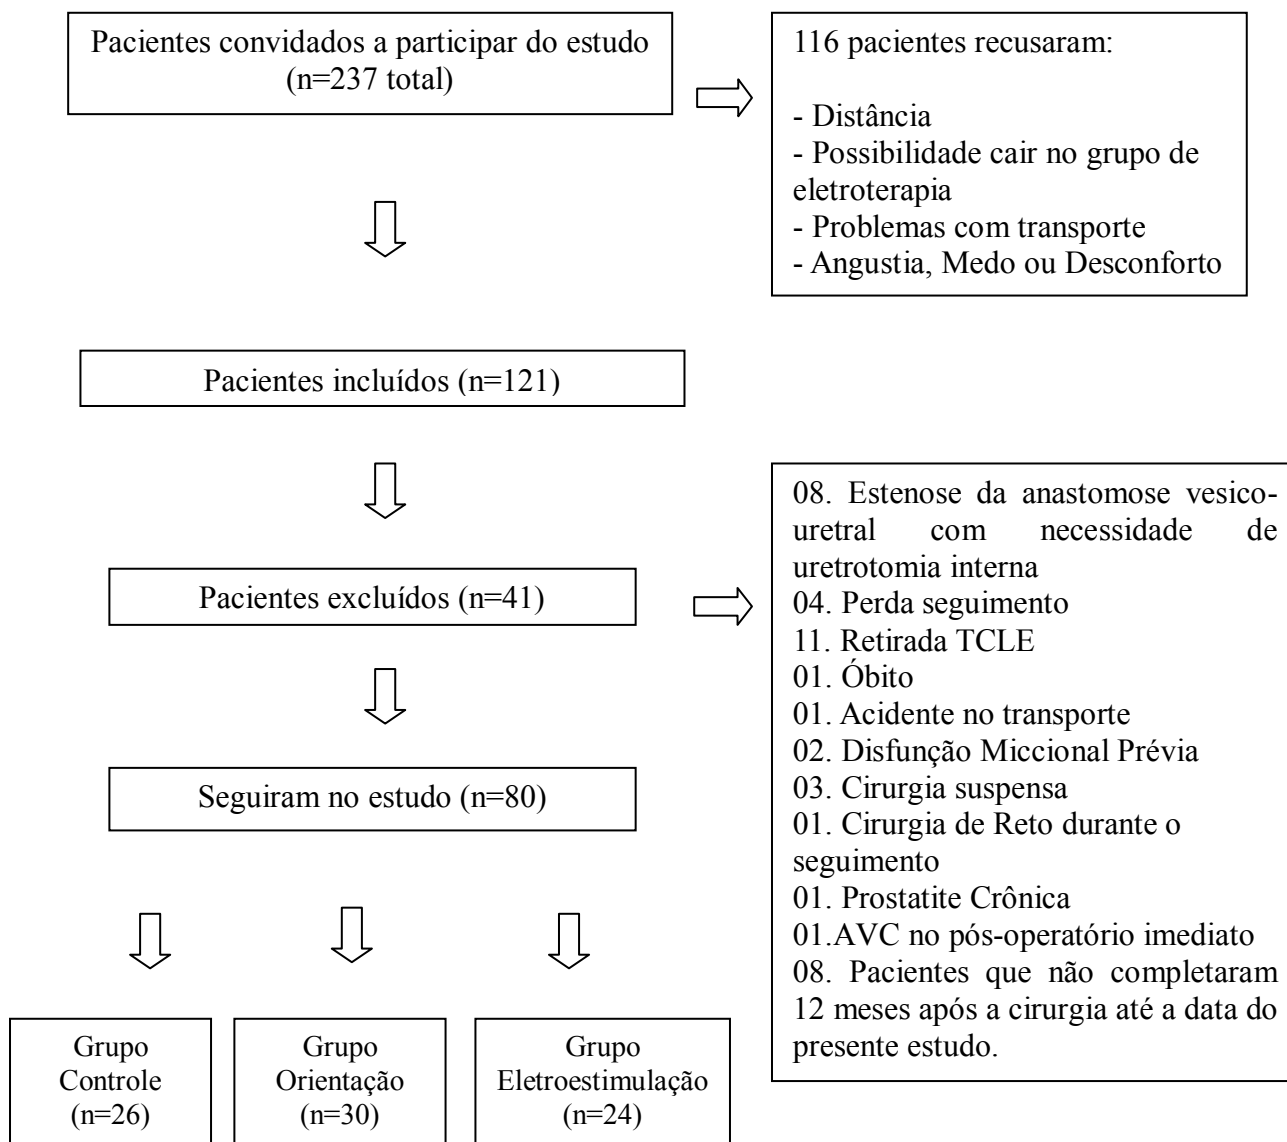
Pacientes convidados a participar do estudo (n=237 total)

116 pacientes recusaram:

- Distância
- Possibilidade cair no grupo de eletroterapia
- Problemas com transporte
- Angustia, Medo ou Desconforto

Pacientes incluídos (n=121)

Pacientes excluídos (n=41)

08. Estenose da anastomose vesicouretral com necessidade de uretrotomia interna
04. Perda seguimento
11. Retirada TCLE
01. Óbito
01. Acidente no transporte
02. Disfunção Miccional Prévia
03. Cirurgia suspensa
01. Cirurgia de Reto durante o seguimento
01. Prostatite Crônica
01.AVC no pós-operatório imediato
08. Pacientes que não completaram 12 meses após a cirurgia até a data do presente estudo.

Seguiram no estudo (n=80)

Grupo Controle (n=26)

Grupo Orientação (n=30)

Grupo Eletroestimulação (n=24)